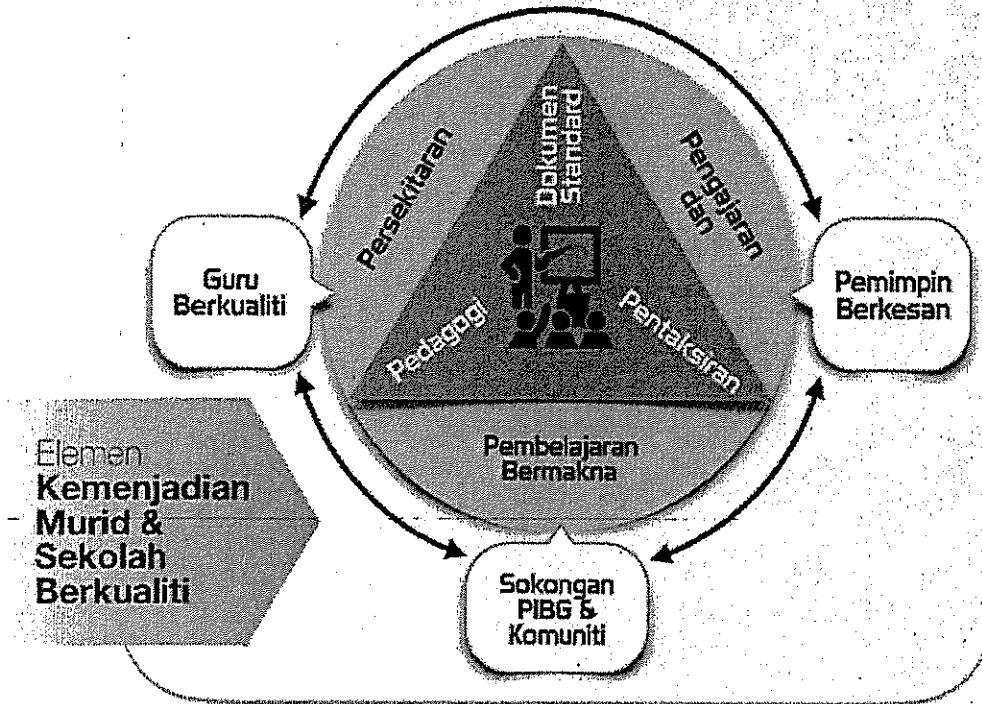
Persekitaran

Dokumen Standard

Pengajaran dan

Guru Berkualiti

Pemimpin Berkesan

Pedagogi

Pentaksiran

Pembelajaran Bermakna

Elemen Kemenjadian Murid & Sekolah Berkualiti

Sokongan PIBG & Komuniti